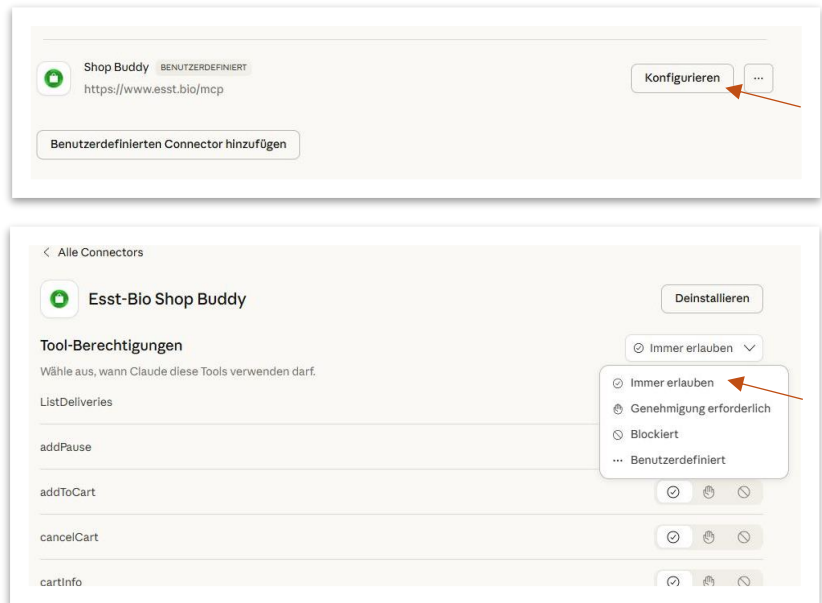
Shop Buddy BENUTZERDEFINIERT
https://www.esst.bio/mcp

Konfigurieren ···

Benutzerdefinierten Connector hinzufügen

< Alle Connectors

Esst-Bio Shop Buddy

Deinstallieren

Tool-Berechtigungen

Immer erlauben

Wähle aus, wann Claude diese Tools verwenden darf.

Immer erlauben
Genehmigung erforderlich
Blockiert
··· Benutzerdefiniert

ListDeliveries

addPause

addToCart

cancelCart

cartInfo